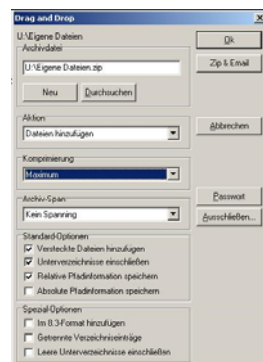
Drag and Drop

U:\Eigene Dateien

Archivdatei

U:\Eigene Dateien.zip

Neu

Durchsuchen

Aktion

Dateien hinzufügen

Komprimierung

Maximum

Archiv-Span

Kein Spanning

Standard-Optionen

Versteckte Dateien hinzufügen

Unterverzeichnisse einschließen

Relative Pfadinformation speichern

Absolute Pfadinformation speichern

Spezial-Optionen

Im 8.3-Format hinzufügen

Getrennte Verzeichniseinträge

Leere Unterverzeichnisse einschließen

Ok

Zip & Email

Abbrechen

Passwort

Ausschließen...